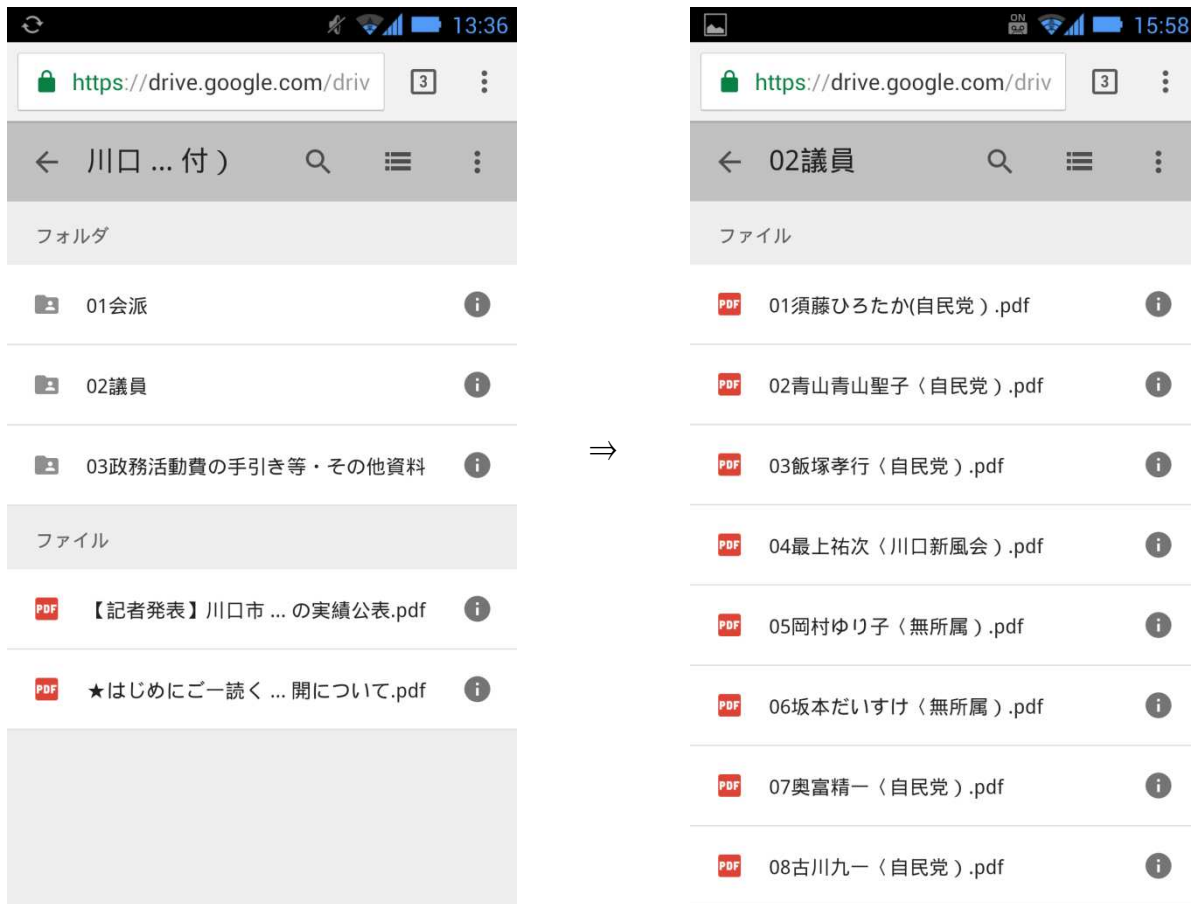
13:36

https://drive.google.com/driv

3

川口 ... 付 )

フォルダ

01会派

02議員

03政務活動費の手引き等・その他資料

ファイル

PDF 【記者発表】川口市 ... の実績公表.pdf

PDF ★はじめにご一読く ... 開について.pdf

⇒

ON

15:58

https://drive.google.com/driv

3

02議員

ファイル

PDF 01須藤ひろたか(自民党 ) .pdf

PDF 02青山青山聖子〈自民党 ) .pdf

PDF 03飯塚孝行〈自民党 ) .pdf

PDF 04最上祐次〈川口新風会 ) .pdf

PDF 05岡村ゆり子〈無所属 ) .pdf

PDF 06坂本だいすけ〈無所属 ) .pdf

PDF 07奥富精一〈自民党 ) .pdf

PDF 08古川九一〈自民党 ) .pdf